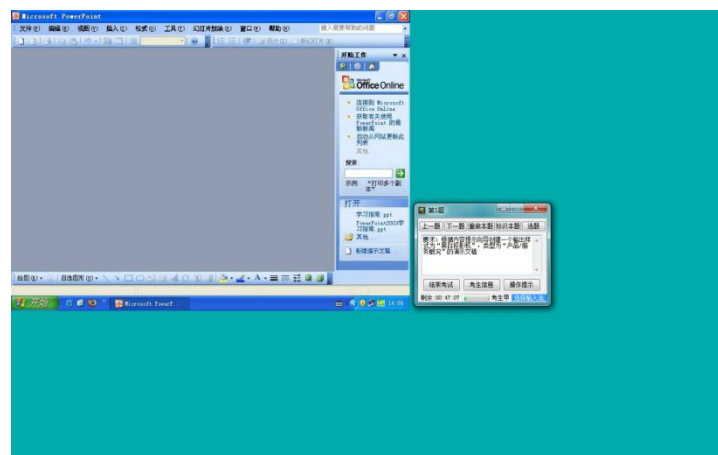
Microsoft PowerPoint

文件(F) 编辑(E) 视图(V) 插入(I) 格式(O) 工具(T) 幻灯片放映(D) 窗口(W) 帮助(H)

键入需要帮助的问题

开始工作

Office Online

连接到 Microsoft Office Online

获取有关使用 PowerPoint 的最新新闻

自动从网站更新此列表

其他...

搜索:

示例: "打印多个副本"

打开

学习指南.ppt

PowerPoint2003学习指南.ppt

其他...

新建演示文稿

绘图(R) 自选图形(U)

开始

Microsoft PowerP

14:09

第1题

上一题 下一题 重做本题 标识本题 选题

要求:新建空白演示文稿,添加一个新主持版式为"标题,内容"版式为"产品/服务概况"的演示文稿

结束考试 考生信息 操作提示

剩余: 00:47:07 考生甲